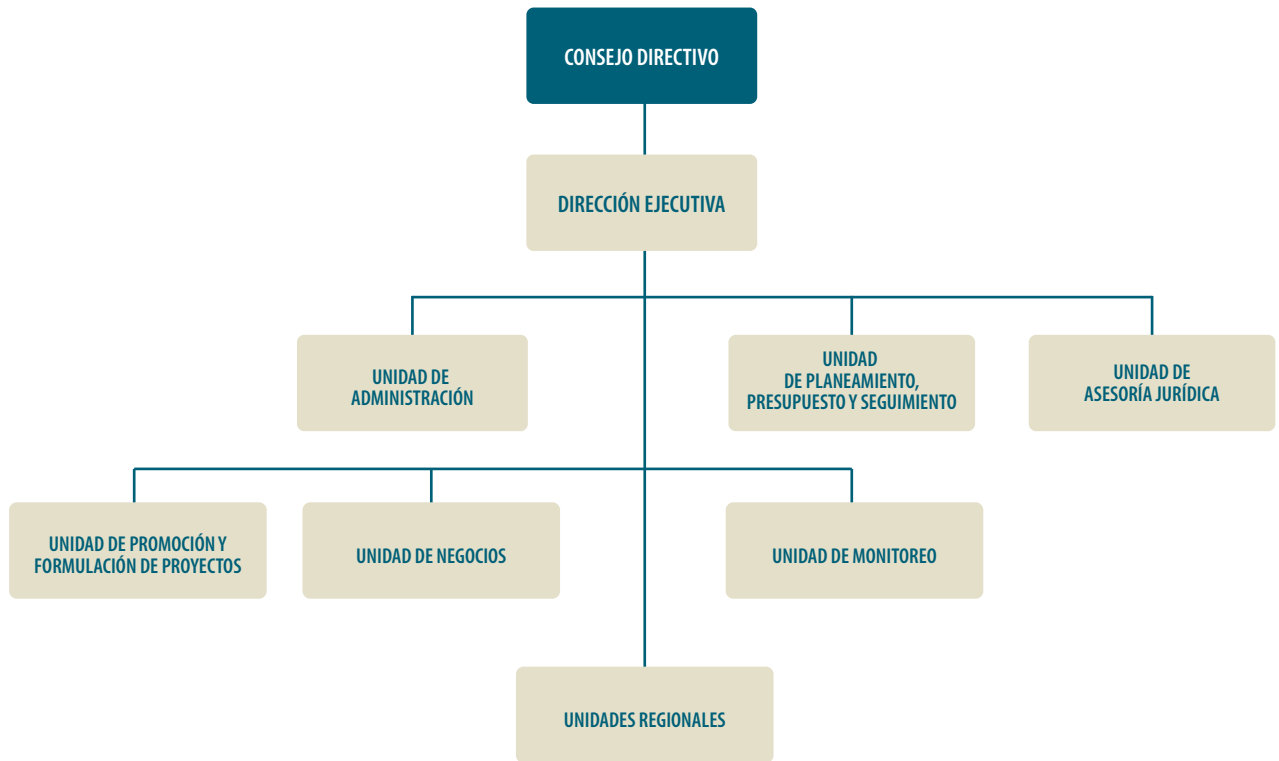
CONSEJO DIRECTIVO

DIRECCIÓN EJECUTIVA

UNIDAD DE ADMINISTRACIÓN

UNIDAD DE PLANEAMIENTO, PRESUPUESTO Y SEGUIMIENTO

UNIDAD DE ASESORÍA JURÍDICA

UNIDAD DE PROMOCIÓN Y FORMULACIÓN DE PROYECTOS

UNIDAD DE NEGOCIOS

UNIDAD DE MONITOREO

UNIDADES REGIONALES